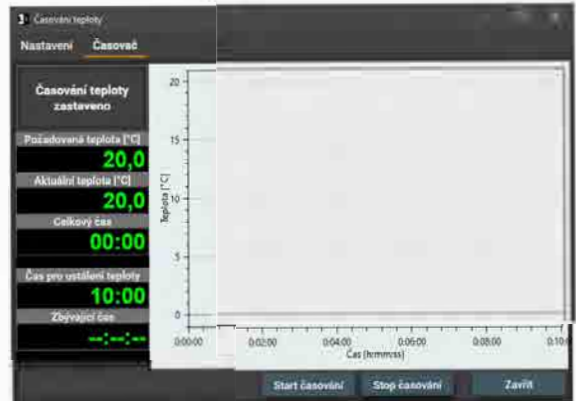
Časování teploty

Nastavení Časovač

Časování teploty zastaveno

Požadovaná teplota [°C]
20,0

Aktuální teplota [°C]
20,0

Celkový čas
00:00

Čas pro ustálení teploty
10:00

Zbývající čas
--:--:--

20
15
10
5
0
Teplota [°C]

0:00:00 0:02:00 0:04:00 0:06:00 0:08:00 0:10
Čas [h:mm:ss]

Start časování Stop časování Zavřít